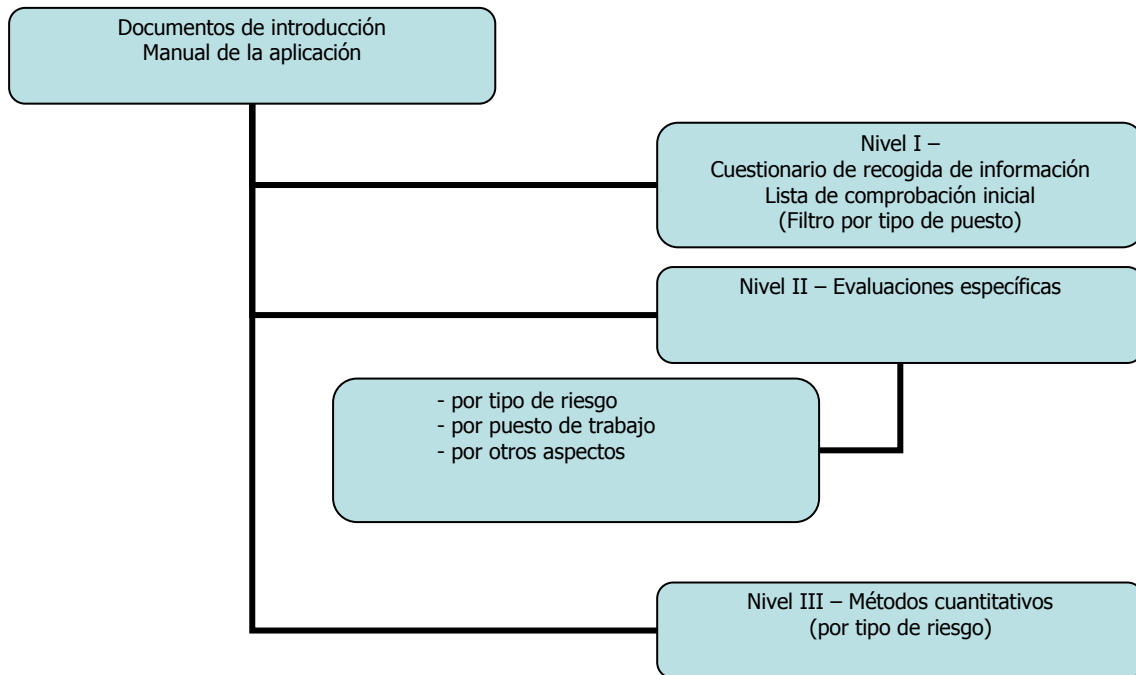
Documentos de introducción
Manual de la aplicación

Nivel I –
Cuestionario de recogida de información
Lista de comprobación inicial
(Filtro por tipo de puesto)

Nivel II – Evaluaciones específicas

- por tipo de riesgo
- por puesto de trabajo
- por otros aspectos

Nivel III – Métodos cuantitativos
(por tipo de riesgo)